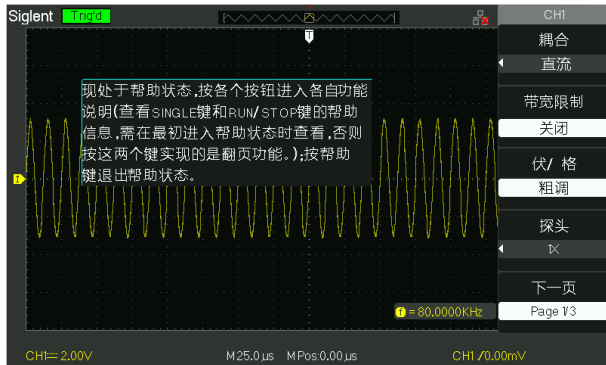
Siglent Trig'd

T

CH1

耦合

直流

带宽限制

关闭

伏/格

粗调

探头

1X

下一页

Page 1/3

现处于帮助状态,按各个按钮进入各自功能说明(查看SINGLE键和RUN/STOP键的帮助信息,需在最初进入帮助状态时查看,否则按这两个键实现的是翻页功能。);按帮助键退出帮助状态。

1

f = 80.0000KHz

CH1═ 2.00V M 25.0μs MPos:0.00μs CH1 ∕ 0.00mV